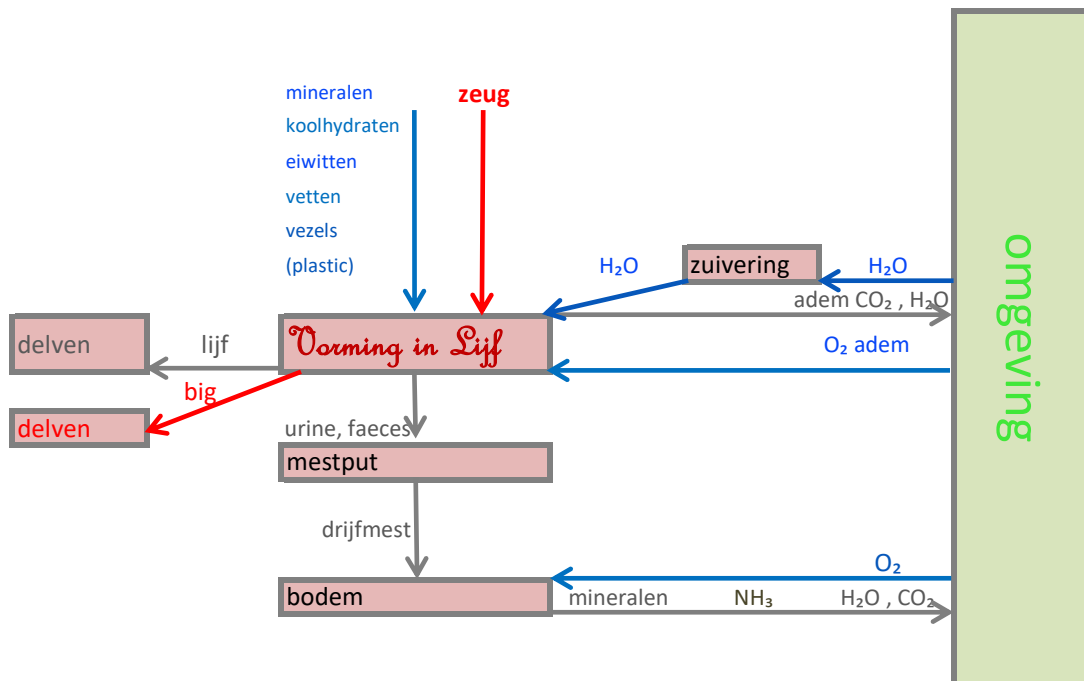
mineralen
koolhydraten
eiwitten
vetten
vezels
(plastic)

zeug

$H_2O$

zuivering

$H_2O$

adem $CO_2$ , $H_2O$

omgeving

delven

lijf

Vorming in Lijf

$O_2$ adem

big

delven

urine, faeces

mestput

drijfmest

$O_2$

bodem

mineralen

$NH_3$

$H_2O$ , $CO_2$